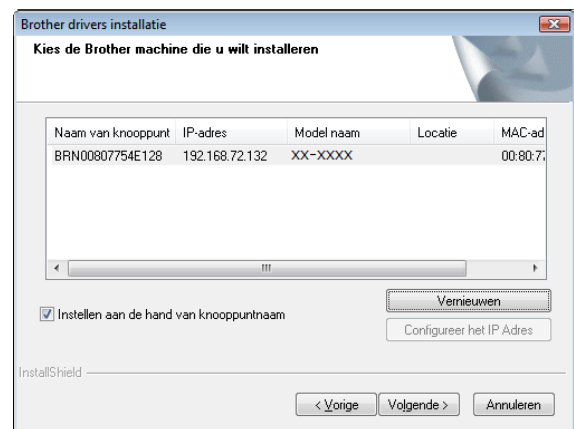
Brother drivers installatie

Kies de Brother machine die u wilt installeren

| Naam van knooppunt | IP-adres | Model naam | Locatie | MAC-ad |
|---|---|---|---|---|
| BRN00807754E128 | 192.168.72.132 | XX-XXXX | | 00:80:7 |

Vernieuwen

Instellen aan de hand van knooppuntnaam

Configureer het IP Adres

InstallShield

< Vorige

Volgende >

Annuleren